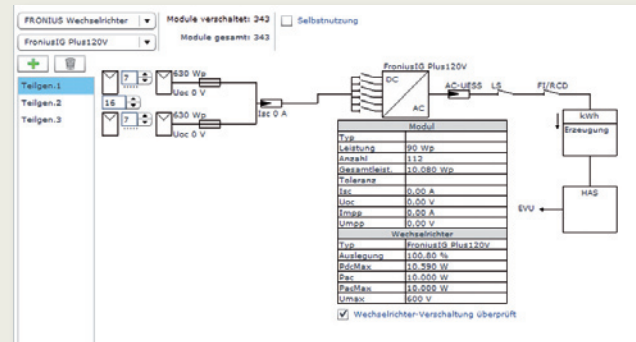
FRONIUS Wechselrichter
FroniusIG Plus120V
Module verschaltet: 343
Module gesamt: 343
Selbstnutzung

Teilgen.1
Teilgen.2
Teilgen.3

7
16
7
630 Wp
Uoc 0 V
630 Wp
Uoc 0 V
Isc 0 A

FroniusIG Plus120V
DC
AC
AC-UESS
LS
FI/RCD
kWh
Erzeugung
HAS
EVU

| Modul | |
|---|---|
| Typ | |
| Leistung | 90 Wp |
| Anzahl | 112 |
| Gesamtleist. | 10.080 Wp |
| Toleranz | |
| Isc | 0.00 A |
| Uoc | 0.00 V |
| Impp | 0.00 A |
| Umpp | 0.00 V |
| Wechselrichter | |
| Typ | FroniusIG Plus120V |
| Auslegung | 100.80 % |
| PdcMax | 10.590 W |
| Pac | 10.000 W |
| PacMax | 10.000 W |
| Umax | 600 V |

Wechselrichter-Verschaltung überprüft